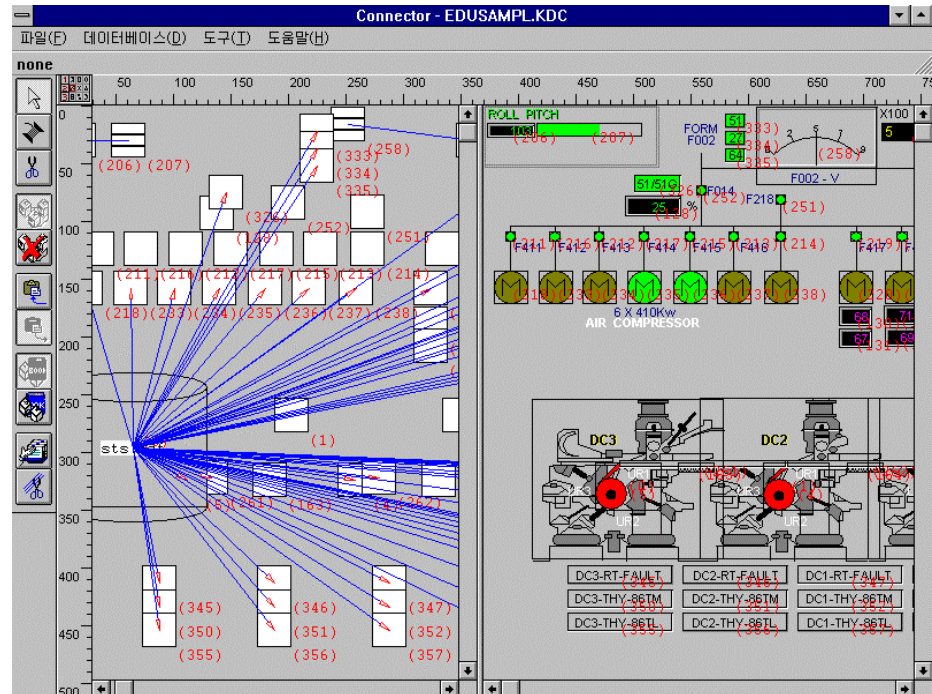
Connector - EDUSAMPL.KDC

파일(F) 데이터베이스(D) 도구(T) 도움말(H)

none

50 100 150 200 250 300 350 400 450 500 550 600 650 700 75

0
50
100
150
200
250
300
350
400
450
500

(206) (207)
(333)
(334)
(335)
(258)
(325)
(140)
(252)
(251)
(211) (216) (212) (217) (215) (213) (214)
(218) (233) (234) (235) (236) (237) (238)
sts
(1)
(5) (261) (163) (4) (262)
(345) (346) (347)
(350) (351) (352)
(355) (356) (357)

ROLL PITCH
103
(206) (207)
FORM
F002
51 (333)
27 (334)
64 (335)
2 5 7 9
(258)
F002 - V
X100
5
51/51G
(26) F014
25 %
(140) (252)
F218 (251)
F411 F412 F413 F414 F417 F415 F416 (213) (214)
F419 F417
(218) (233) (234) (235) (236) (237) (238) (320)
6 X 410Kw
AIR COMPRESSOR
68 71
(131)
67 69
(131)
DC3
DC2
UR
UR2
(1)
(2)
DC3-RT-FAULT (345)
DC2-RT-FAULT (346)
DC1-RT-FAULT (347)
DC3-THY-86TM (350)
DC2-THY-86TM (351)
DC1-THY-86TM (352)
DC3-THY-86TL (355)
DC2-THY-86TL (356)
DC1-THY-86TL (357)